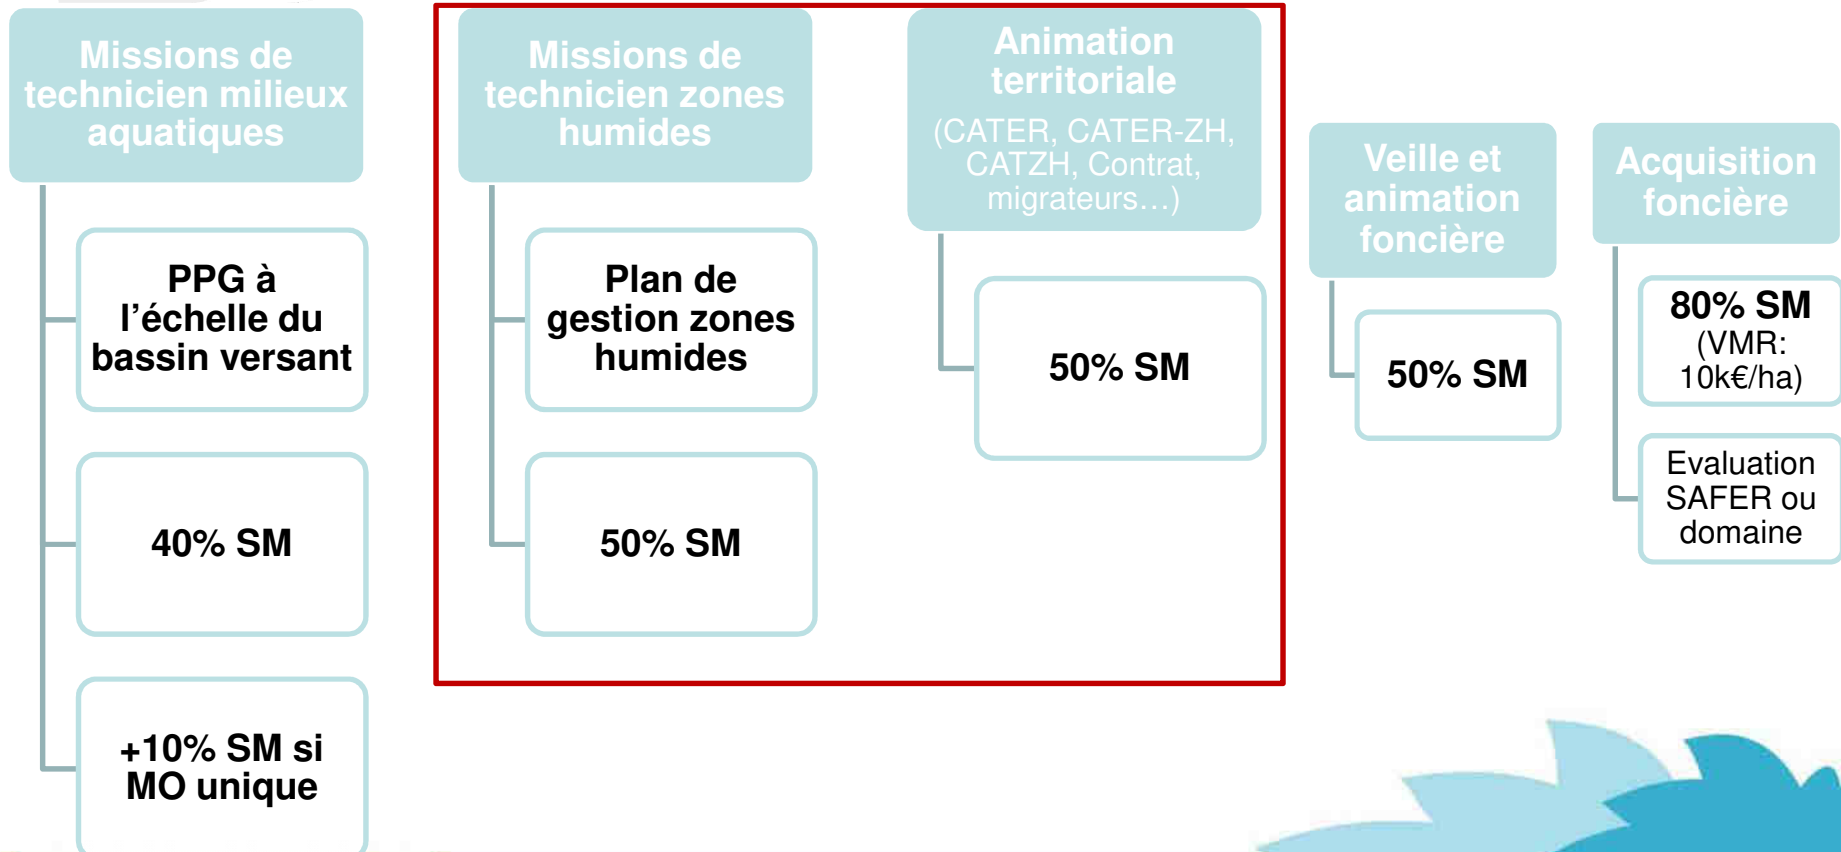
Missions de technicien milieux aquatiques

PPG à l'échelle du bassin versant

40% SM

+10% SM si MO unique

Missions de technicien zones humides

Plan de gestion zones humides

50% SM

Animation territoriale
(CATER, CATER-ZH, CATZH, Contrat, migrateurs…)

50% SM

Veille et animation foncière

50% SM

Acquisition foncière

80% SM
(VMR: 10k€/ha)

Evaluation SAFER ou domaine